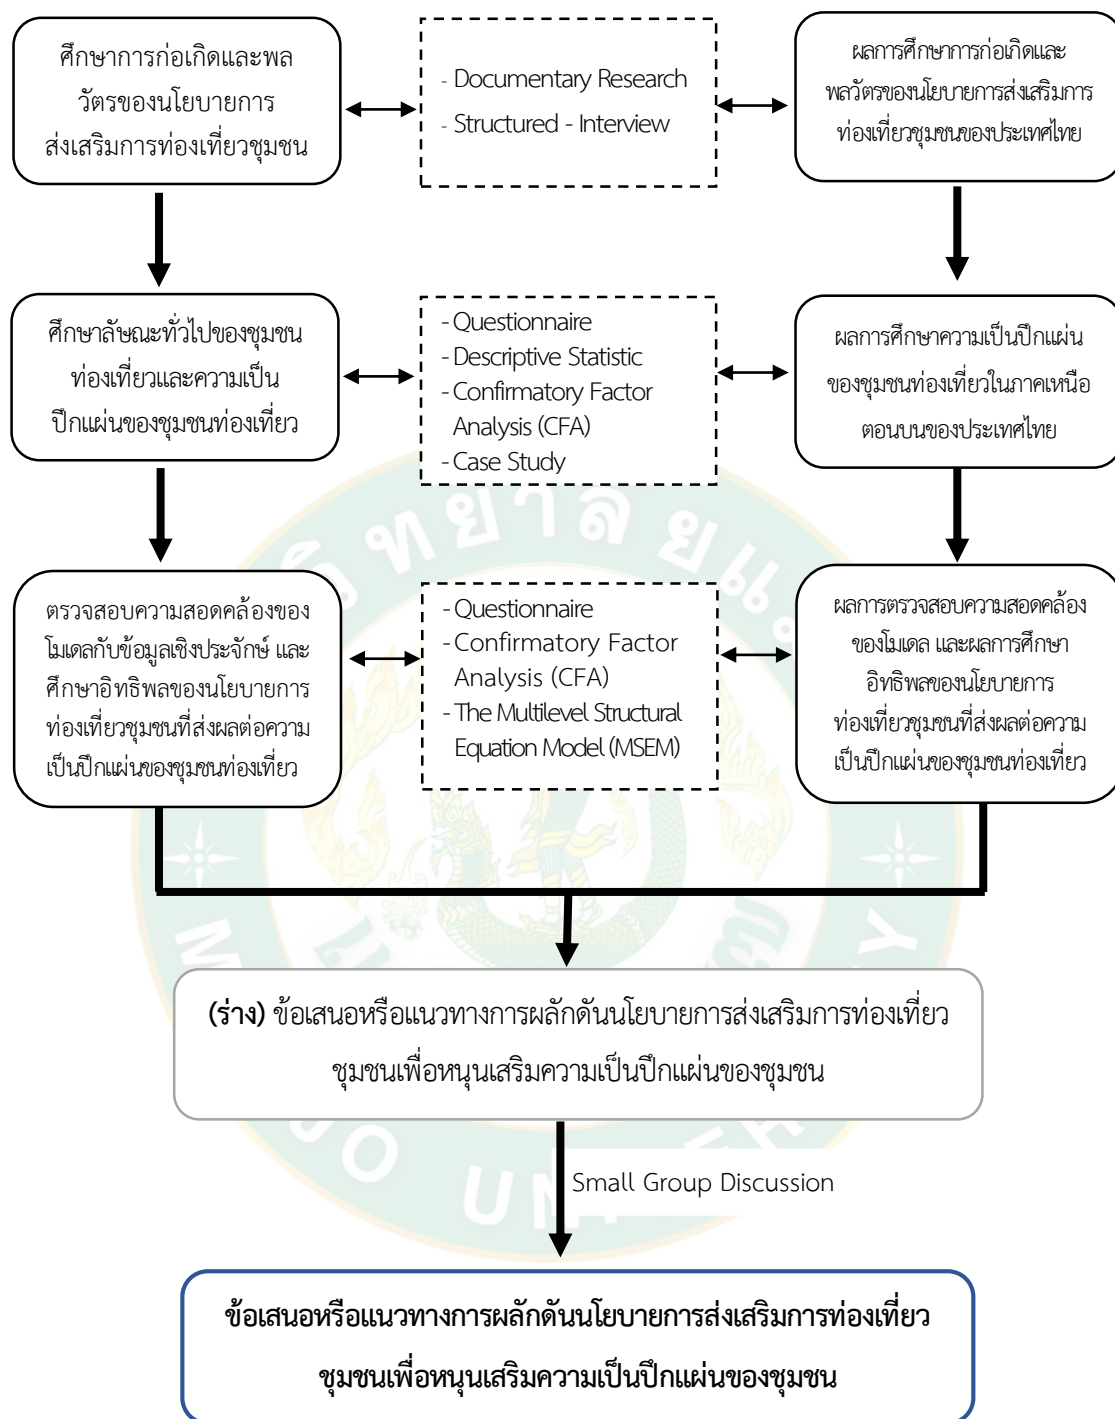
ศึกษาการก่อเกิดและพลวัตรของนโยบายการส่งเสริมการท่องเที่ยวชุมชน

- Documentary Research
- Structured - Interview

ผลการศึกษาการก่อเกิดและพลวัตรของนโยบายการส่งเสริมการท่องเที่ยวชุมชนของประเทศไทย

ศึกษาลักษณะทั่วไปของชุมชนท่องเที่ยวและความเป็นปึกแผ่นของชุมชนท่องเที่ยว

- Questionnaire
- Descriptive Statistic
- Confirmatory Factor Analysis (CFA)
- Case Study

ผลการศึกษาความเป็นปึกแผ่นของชุมชนท่องเที่ยวในภาคเหนือตอนบนของประเทศไทย

ตรวจสอบความสอดคล้องของโมเดลกับข้อมูลเชิงประจักษ์ และศึกษาอิทธิพลของนโยบายการท่องเที่ยวชุมชนที่ส่งผลต่อความเป็นปึกแผ่นของชุมชนท่องเที่ยว

- Questionnaire
- Confirmatory Factor Analysis (CFA)
- The Multilevel Structural Equation Model (MSEM)

ผลการตรวจสอบความสอดคล้องของโมเดล และผลการศึกษาอิทธิพลของนโยบายการท่องเที่ยวชุมชนที่ส่งผลต่อความเป็นปึกแผ่นของชุมชนท่องเที่ยว

(ร่าง) ข้อเสนอหรือแนวทางการผลักดันนโยบายการส่งเสริมการท่องเที่ยวชุมชนเพื่อหนุนเสริมความเป็นปึกแผ่นของชุมชน

Small Group Discussion

ข้อเสนอหรือแนวทางการผลักดันนโยบายการส่งเสริมการท่องเที่ยวชุมชนเพื่อหนุนเสริมความเป็นปึกแผ่นของชุมชน